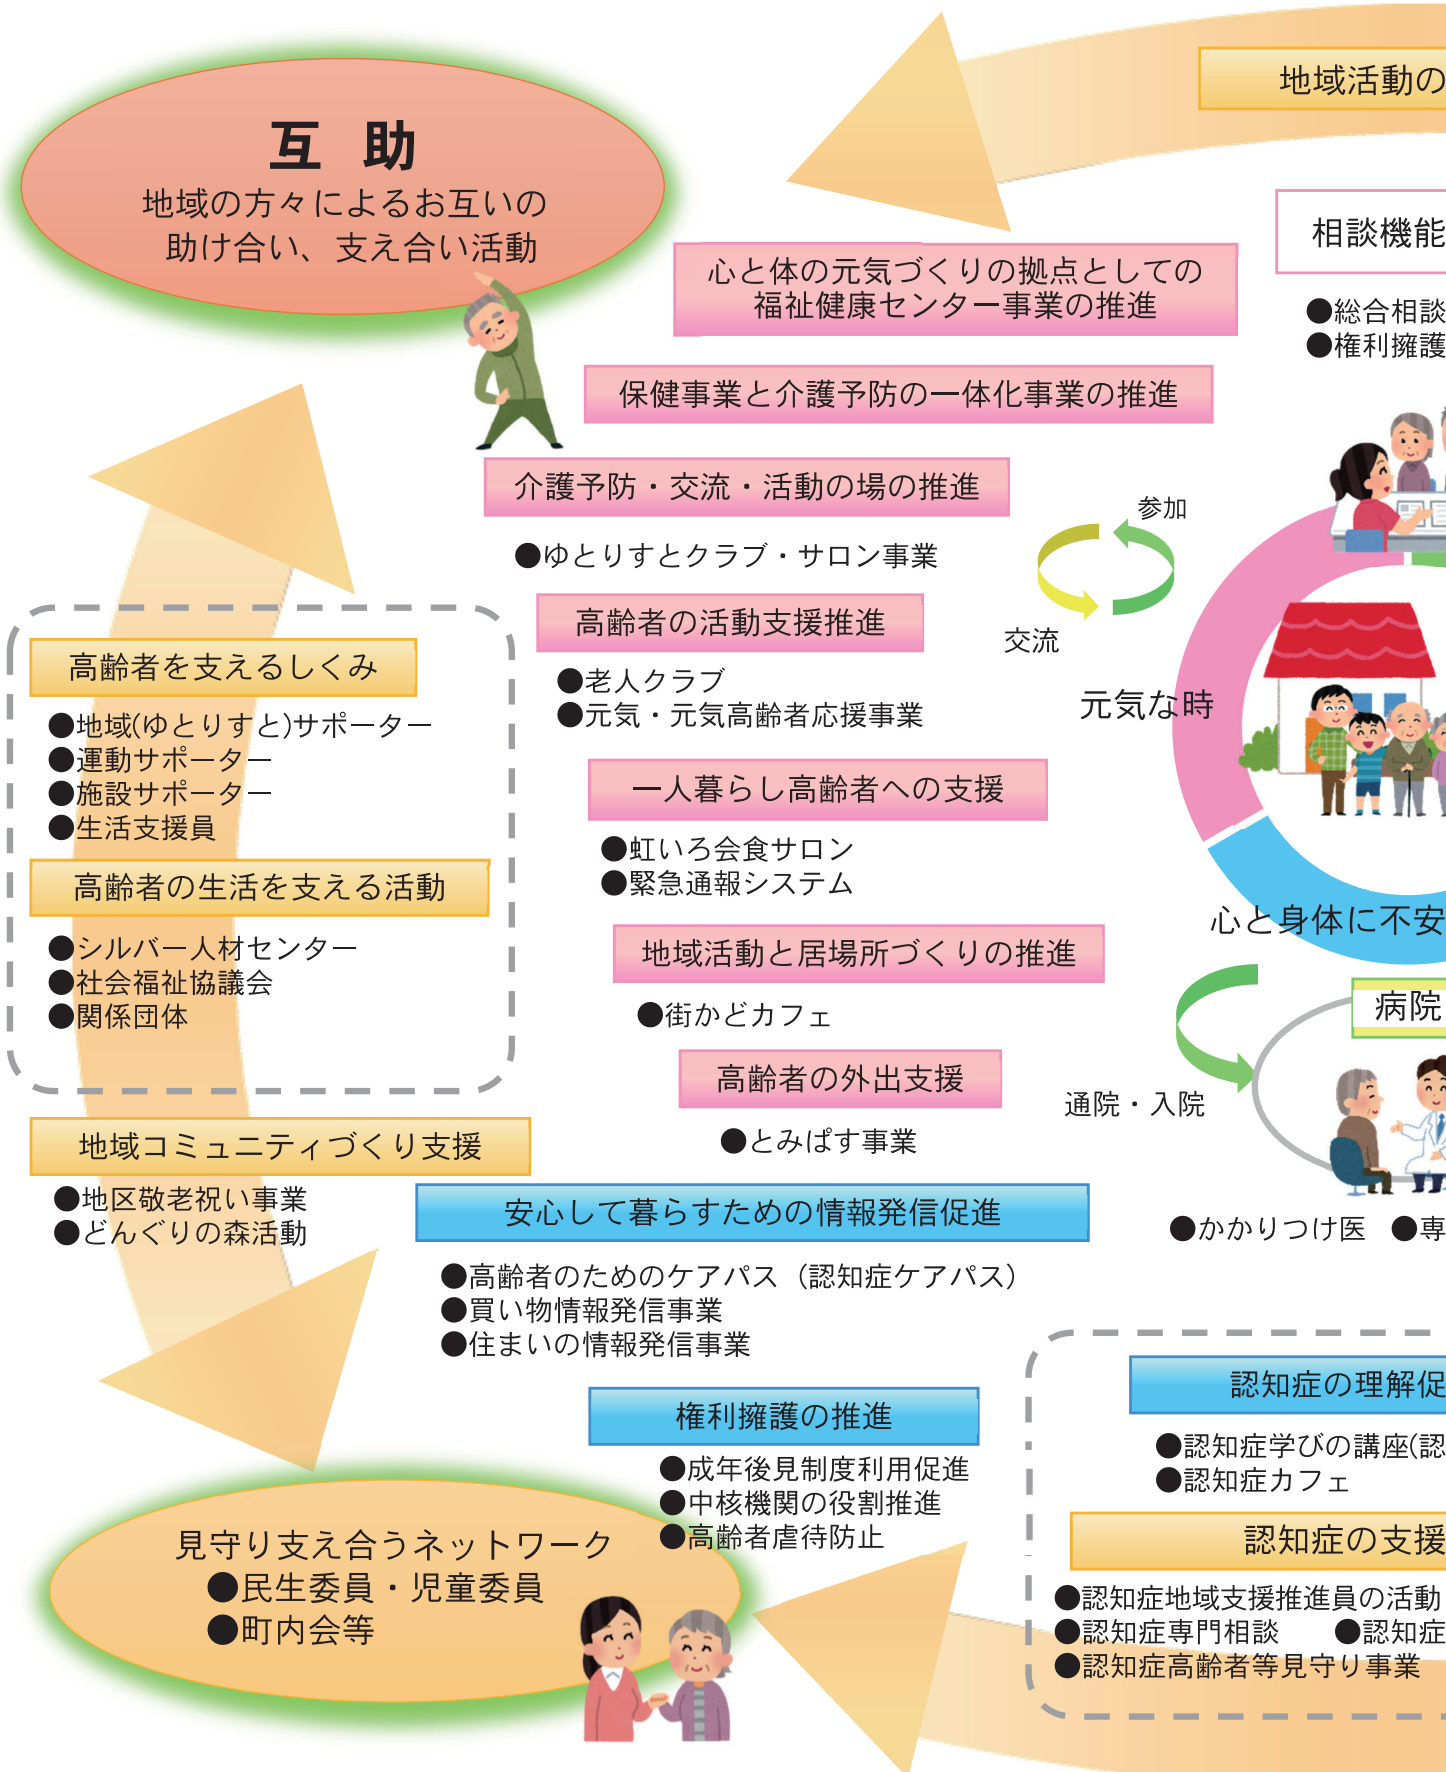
互　助
地域の方々によるお互いの助け合い、支え合い活動

地域活動の

相談機能

●総合相談
●権利擁護

心と体の元気づくりの拠点としての福祉健康センター事業の推進

保健事業と介護予防の一体化事業の推進

介護予防・交流・活動の場の推進

●ゆとりすとクラブ・サロン事業

参加

交流

元気な時

高齢者の活動支援推進

●老人クラブ
●元気・元気高齢者応援事業

高齢者を支えるしくみ

●地域(ゆとりすと)サポーター
●運動サポーター
●施設サポーター
●生活支援員

高齢者の生活を支える活動

●シルバー人材センター
●社会福祉協議会
●関係団体

一人暮らし高齢者への支援

●虹いろ会食サロン
●緊急通報システム

心と身体に不安

地域活動と居場所づくりの推進

●街かどカフェ

病院

高齢者の外出支援

●とみぱす事業

通院・入院

地域コミュニティづくり支援

●地区敬老祝い事業
●どんぐりの森活動

安心して暮らすための情報発信促進

●かかりつけ医　●専

●高齢者のためのケアパス（認知症ケアパス）
●買い物情報発信事業
●住まいの情報発信事業

認知症の理解促

●認知症学びの講座(認
●認知症カフェ

権利擁護の推進

●成年後見制度利用促進
●中核機関の役割推進
●高齢者虐待防止

認知症の支援

見守り支え合うネットワーク
●民生委員・児童委員
●町内会等

●認知症地域支援推進員の活動
●認知症専門相談　●認知症
●認知症高齢者等見守り事業